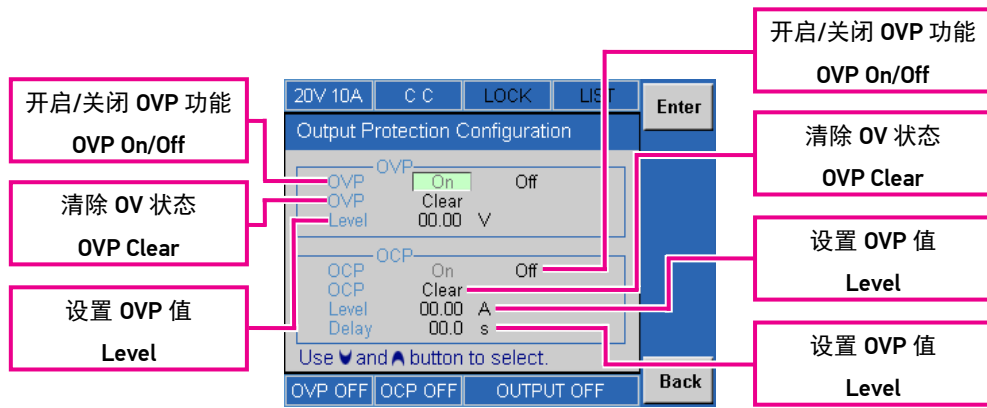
开启/关闭 OVP 功能
OVP On/Off

清除 OV 状态
OVP Clear

设置 OVP 值
Level

20V 10A | C C | LOCK | LIST

Enter

Output Protection Configuration

OVP
OVP On Off
OVP Clear
Level 00.00 V

OCP
OCP On Off
OCP Clear
Level 00.00 A
Delay 00.0 s

Use ∨ and ∧ button to select.

Back

OVP OFF | OCP OFF | OUTPUT OFF

开启/关闭 OVP 功能
OVP On/Off

清除 OV 状态
OVP Clear

设置 OVP 值
Level

设置 OVP 值
Level